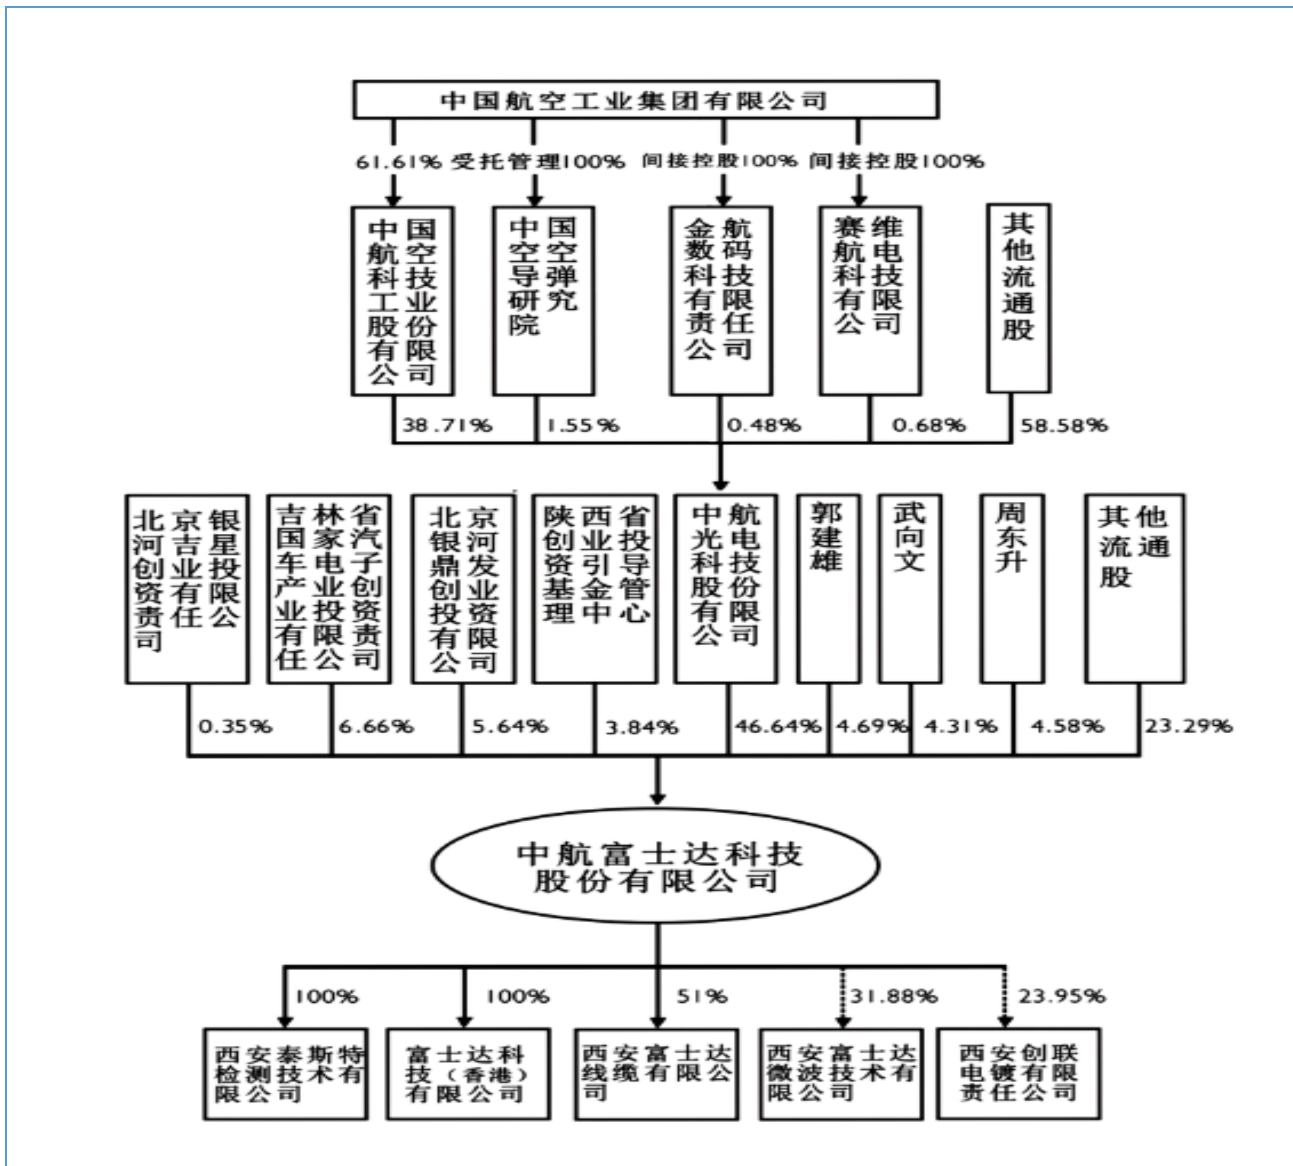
中国航空工业集团有限公司

61.61% 受托管理100% 间接控股100% 间接控股100%

中国航空科技工业股份有限公司

中国空空导弹研究院

金航数码科技有限责任公司

赛维航电科技有限公司

其他流通股

38.71% 1.55% 0.48% 0.68% 58.58%

北京银河吉星创业投资有限责任公司

吉林省国家汽车电子产业创业投资有限责任公司

北京银河鼎发创业投资有限公司

陕西省创业投资引导基金管理中心

中航光电科技股份有限公司

郭建雄

武向文

周东升

其他流通股

0.35% 6.66% 5.64% 3.84% 46.64% 4.69% 4.31% 4.58% 23.29%

中航富士达科技股份有限公司

100% 100% 51% 31.88% 23.95%

西安泰斯特检测技术有限公司

富士达科技（香港）有限公司

西安富士达线缆有限公司

西安富士达微波技术有限公司

西安创联电镀有限责任公司